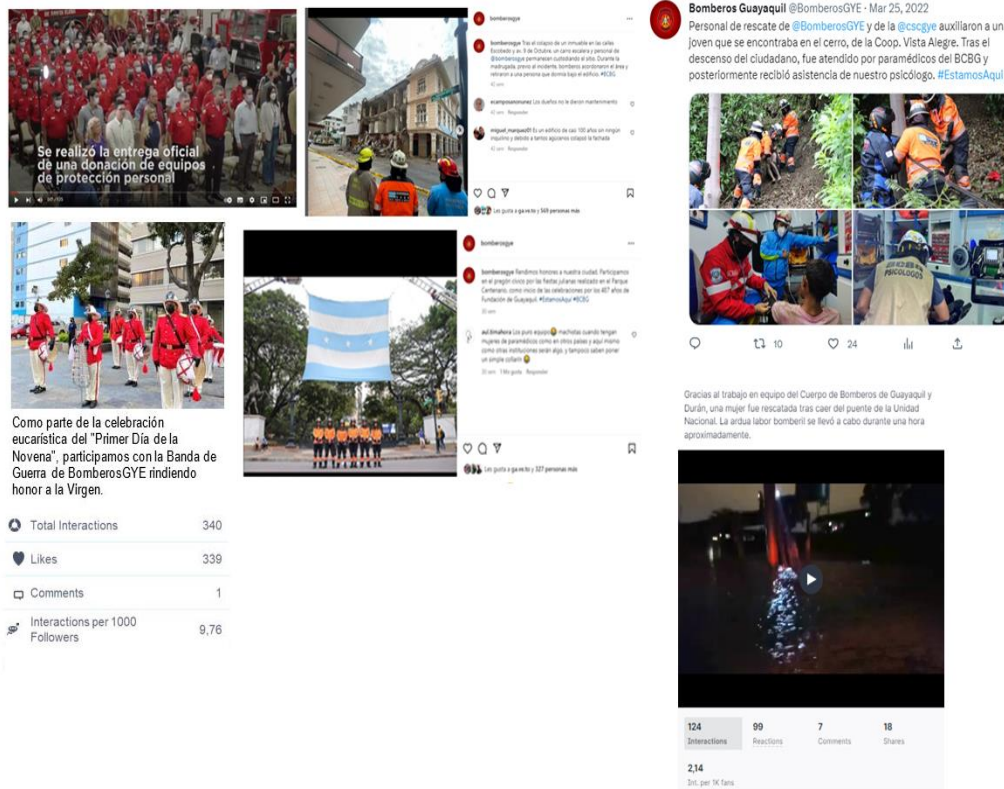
Se realizó la entrega oficial de una donación de equipos de protección personal

bomberosgye

bomberosgye Tras el colapso de un inmueble en las calles Escobedo y av. 9 de Octubre, un carro escalera y personal de @bomberosgye permanecen custodiando el sitio. Durante la madrugada, previo al incidente, bomberos acordonaron el área y retiraron a una persona que dormía bajo el edificio. #BCBG

ecamposmunoz Los dueños no le dieron mantenimiento

miguel_marquez Es un edificio de casi 100 años en ningún inquilino y debido a tantos aguaceros colapsó la fachada

Les gusta a ga.ve.to y 569 personas más

bomberosgye

bomberosgye Rendimos honores a nuestra ciudad. Participamos en el pregón cívico por las fiestas julianas realizado en el Parque Centenario, como inicio de las celebraciones por los 487 años de Fundación de Guayaquil. #EstamosAquí #BCBG

aul.timahora Los puro equipo muchotas cuando tengan mujeres de paramédicos como en otros países y aquí mismo como otras instituciones serán algo, y tampoco saben poner un simple collarín

Les gusta a ga.ve.to y 327 personas más

Como parte de la celebración eucarística del "Primer Día de la Novena", participamos con la Banda de Guerra de BomberosGYE rindiendo honor a la Virgen.

| Total Interactions | 340 |
|---|---|
| Likes | 339 |
| Comments | 1 |
| Interactions per 1000 Followers | 9,76 |

Bomberos Guayaquil @BomberosGYE · Mar 25, 2022
Personal de rescate de @BomberosGYE y de la @cscgye auxiliaron a un joven que se encontraba en el cerro, de la Coop. Vista Alegre. Tras el descenso del ciudadano, fue atendido por paramédicos del BCBG y posterlormente recibió asistencia de nuestro psicólogo. #EstamosAquí

PSICÓLOGO

10 24

Gracias al trabajo en equipo del Cuerpo de Bomberos de Guayaquil y Durán, una mujer fue rescatada tras caer del puente de la Unidad Nacional. La ardua labor bomberil se llevó a cabo durante una hora aproximadamente.

| 124 Interactions | 99 Reactions | 7 Comments | 18 Shares |
|---|---|---|---|

2,14
Int. per 1K fans